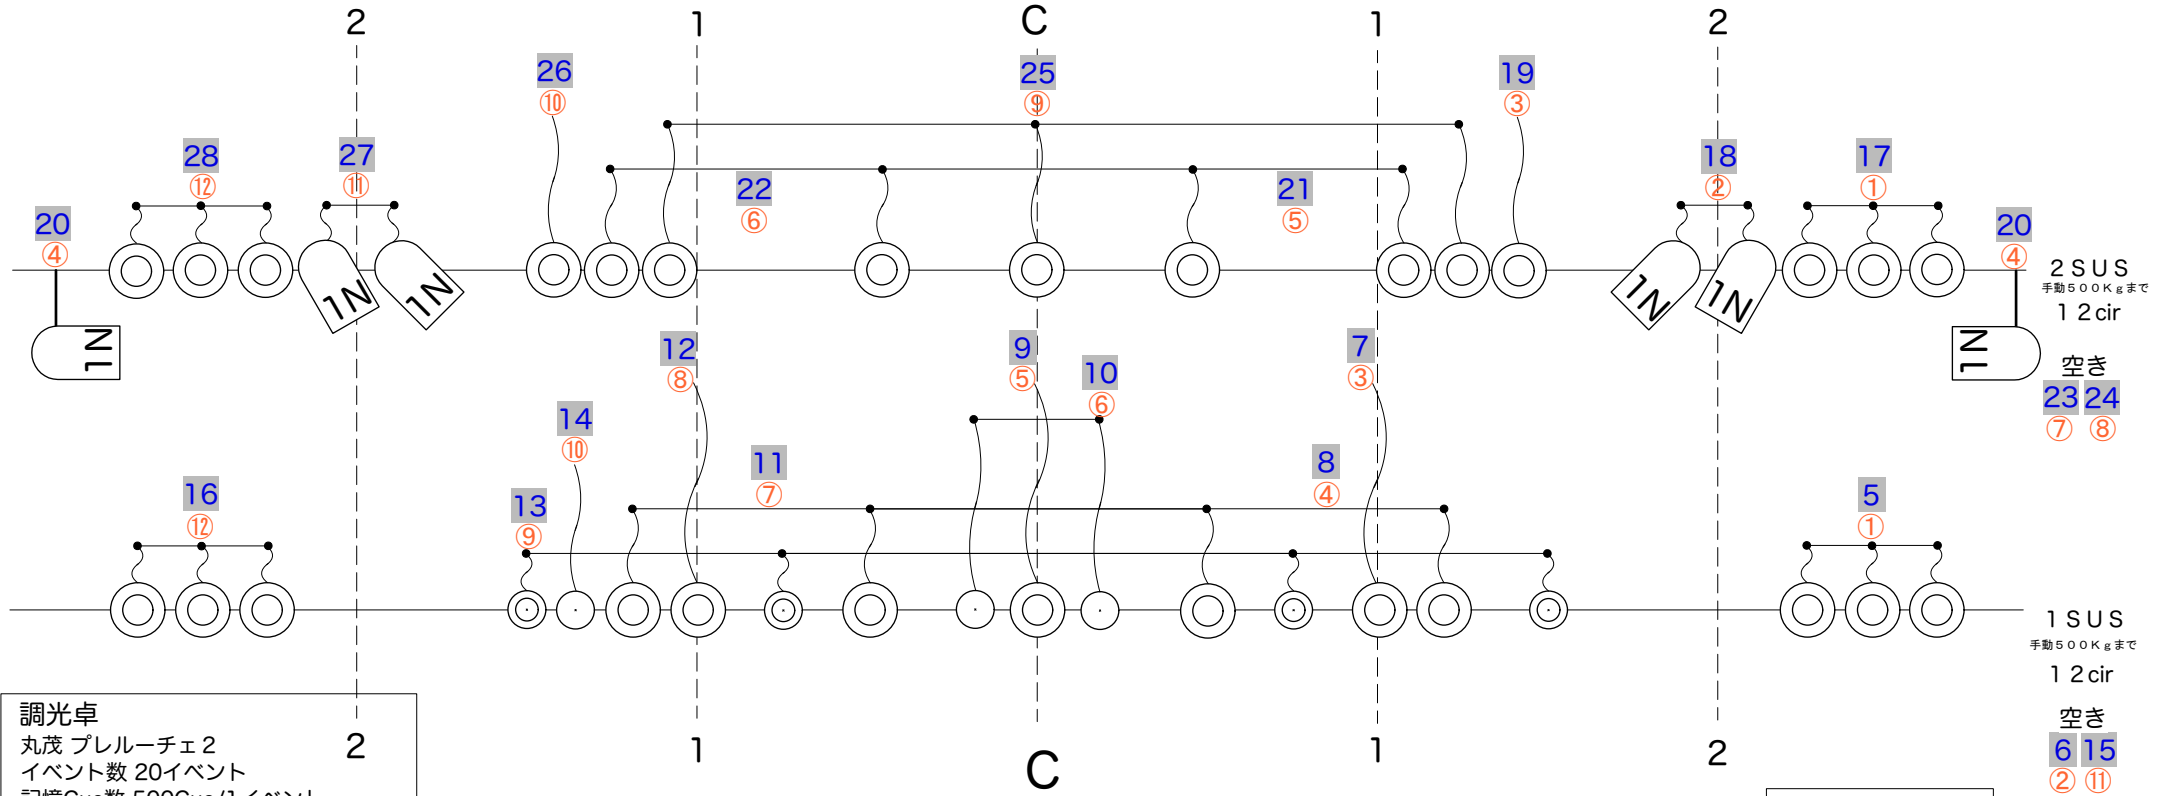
2 1 C 1 2

26
⑩

25
⑨

19
③

28
⑫

27
⑪

22
⑥

21
⑤

18
②

17
①

20
④

20
④

1N 1N 1N 1N 1N 1N

2SUS
手動500Kgまで
12cir

空き
23 24
⑦ ⑧

12
⑧

9
⑤

10
⑥

7
③

14
⑩

11
⑦

8
④

16
⑫

13
⑨

5
①

1SUS
手動500Kgまで
12cir

空き
6 15
② ⑪

調光卓
丸茂 プレルーチェ2
イベント数 20イベント
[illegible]

2 1 C 1 2